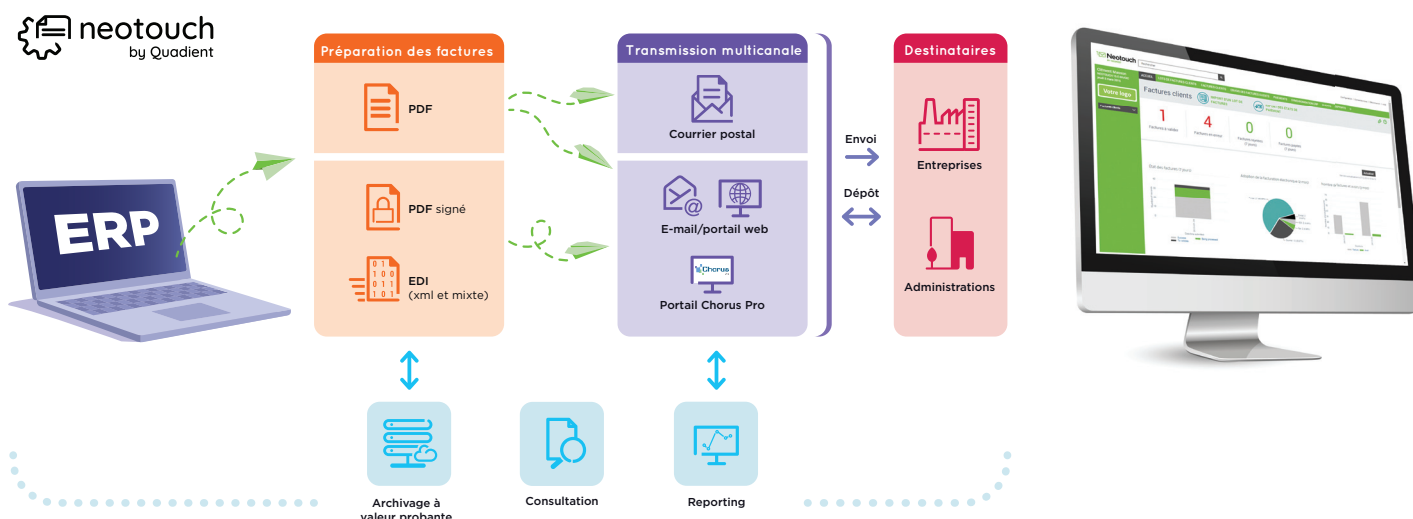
neotouch
by Quadient

ERP

Préparation des factures

PDF

PDF signé

EDI
(xml et mixte)

Transmission multicanale

Courrier postal

E-mail/portail web

Chorus

Portail Chorus Pro

Envoi

Dépôt

Destinataires

Entreprises

Administrations

Archivage à valeur probante

Consultation

Reporting

Neotouch

Votre logo

Factures clients

1

4

0

0